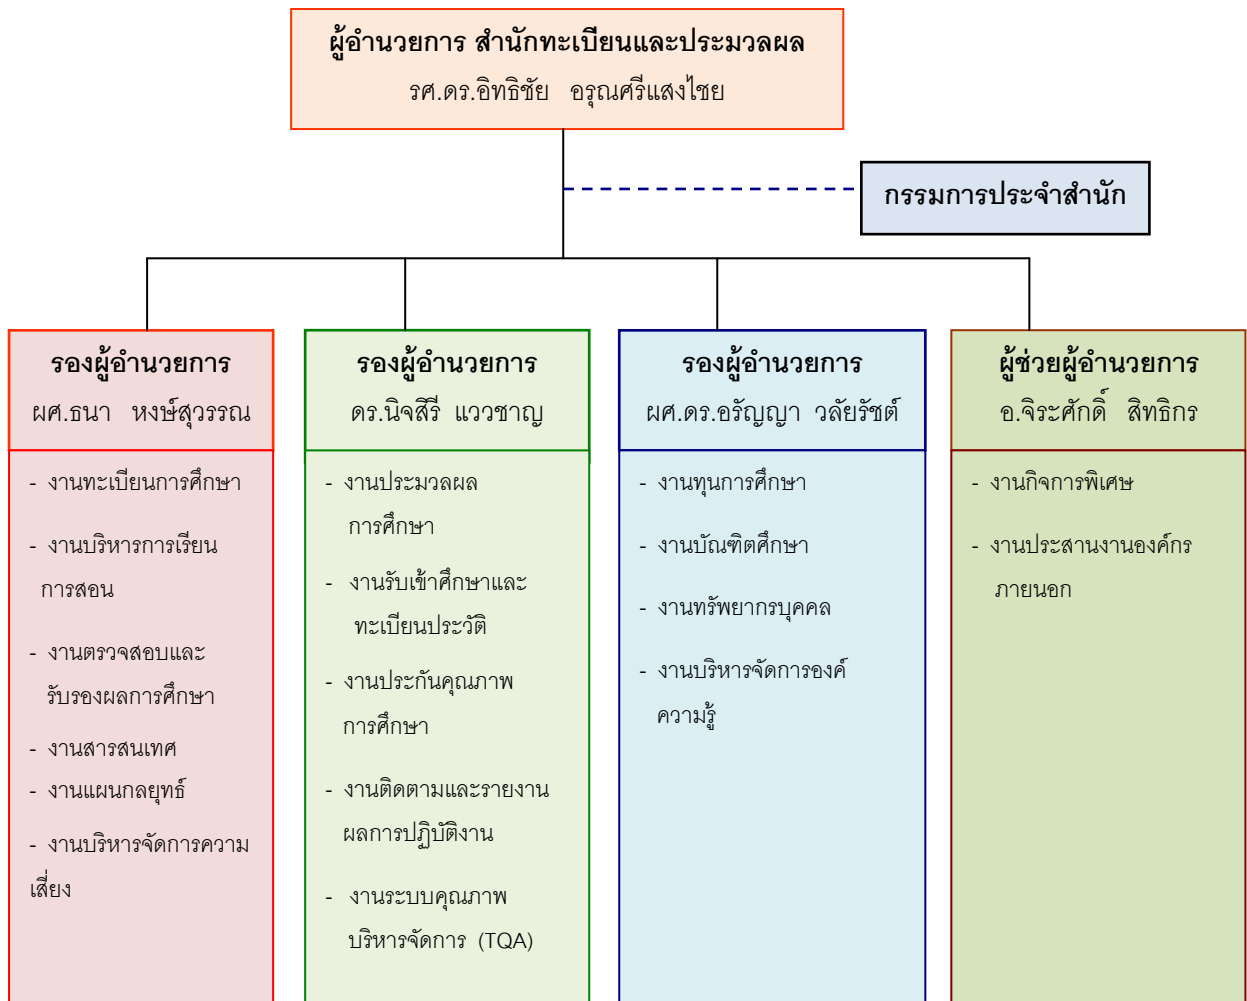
ผู้อำนวยการ สำนักทะเบียนและประมวลผล
รศ.ดร.อิทธิชัย อรุณศรีแสงไชย

กรรมการประจำสำนัก

รองผู้อำนวยการ
ผศ.ธนา หงษ์สุวรรณ

- งานทะเบียนการศึกษา
- งานบริหารการเรียนการสอน
- งานตรวจสอบและรับรองผลการศึกษา
- งานสารสนเทศ
- งานแผนกลยุทธ์
- งานบริหารจัดการความเสี่ยง

รองผู้อำนวยการ
ดร.นิจสีรี แววชาญ

- งานประมวลผลการศึกษา
- งานรับเข้าศึกษาและทะเบียนประวัติ
- งานประกันคุณภาพการศึกษา
- งานติดตามและรายงานผลการปฏิบัติงาน
- งานระบบคุณภาพบริหารจัดการ (TQA)

รองผู้อำนวยการ
ผศ.ดร.อรัญญา วลัยรัชต์

- งานทุนการศึกษา
- งานบัณฑิตศึกษา
- งานทรัพยากรบุคคล
- งานบริหารจัดการองค์ความรู้

ผู้ช่วยผู้อำนวยการ
อ.จิระศักดิ์ สิทธิกร

- งานกิจการพิเศษ
- งานประสานงานองค์กรภายนอก